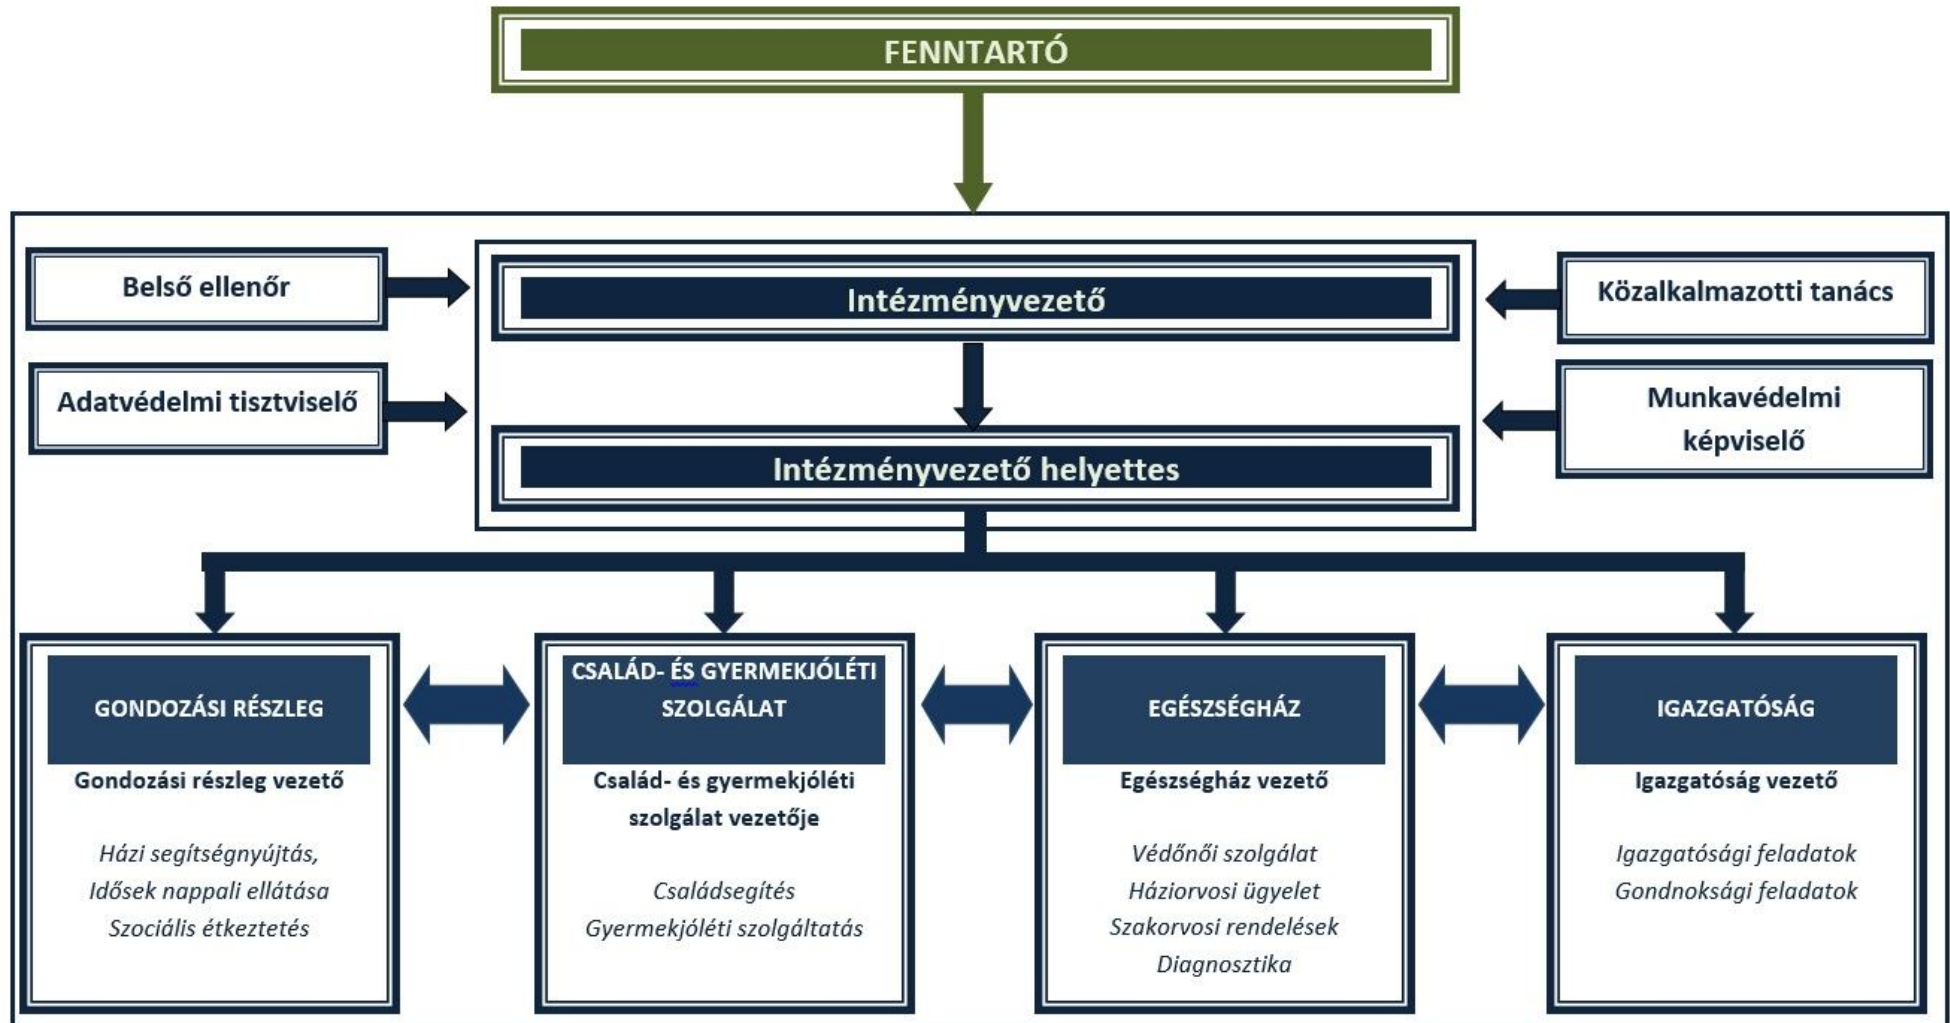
FENNTARTÓ

Belső ellenőr

Adatvédelmi tisztviselő

Intézményvezető

Intézményvezető helyettes

Közalkalmazotti tanács

Munkavédelmi képviselő

GONDOZÁSI RÉSZLEG

Gondozási részleg vezető

*Házi segítségnyújtás, Idősek nappali ellátása Szociális étkeztetés*

CSALÁD- ÉS GYERMEKJÓLÉTI SZOLGÁLAT

Család- és gyermekjóléti szolgálat vezetője

*Családsegítés Gyermekjóléti szolgáltatás*

EGÉSZSÉGHÁZ

Egészségház vezető

*Védőnői szolgálat Háziorvosi ügyelet Szakorvosi rendelések Diagnosztika*

IGAZGATÓSÁG

Igazgatóság vezető

*Igazgatósági feladatok Gondnoksági feladatok*